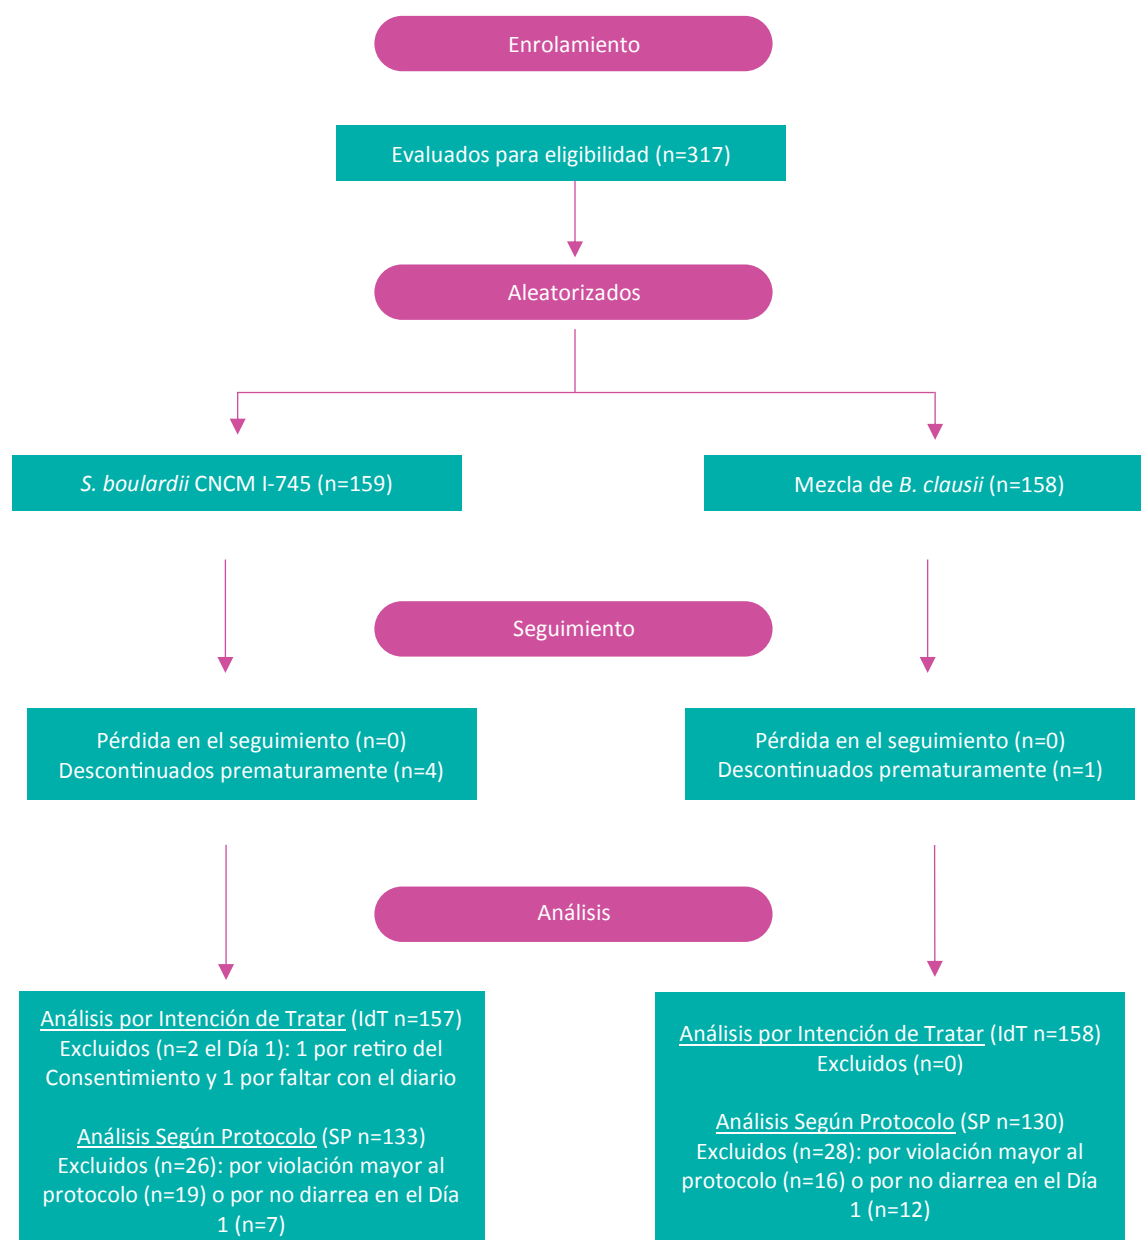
Enrolamiento

Evaluados para eligibilidad (n=317)

Aleatorizados

S. boulardii CNCM I-745 (n=159)

Mezcla de B. clausii (n=158)

Seguimiento

Pérdida en el seguimiento (n=0)
Descontinuados prematuramente (n=4)

Pérdida en el seguimiento (n=0)
Descontinuados prematuramente (n=1)

Análisis

Análisis por Intención de Tratar (IdT n=157)
Excluidos (n=2 el Día 1): 1 por retiro del Consentimiento y 1 por faltar con el diario

Análisis Según Protocolo (SP n=133)
Excluidos (n=26): por violación mayor al protocolo (n=19) o por no diarrea en el Día 1 (n=7)

Análisis por Intención de Tratar (IdT n=158)
Excluidos (n=0)

Análisis Según Protocolo (SP n=130)
Excluidos (n=28): por violación mayor al protocolo (n=16) o por no diarrea en el Día 1 (n=12)